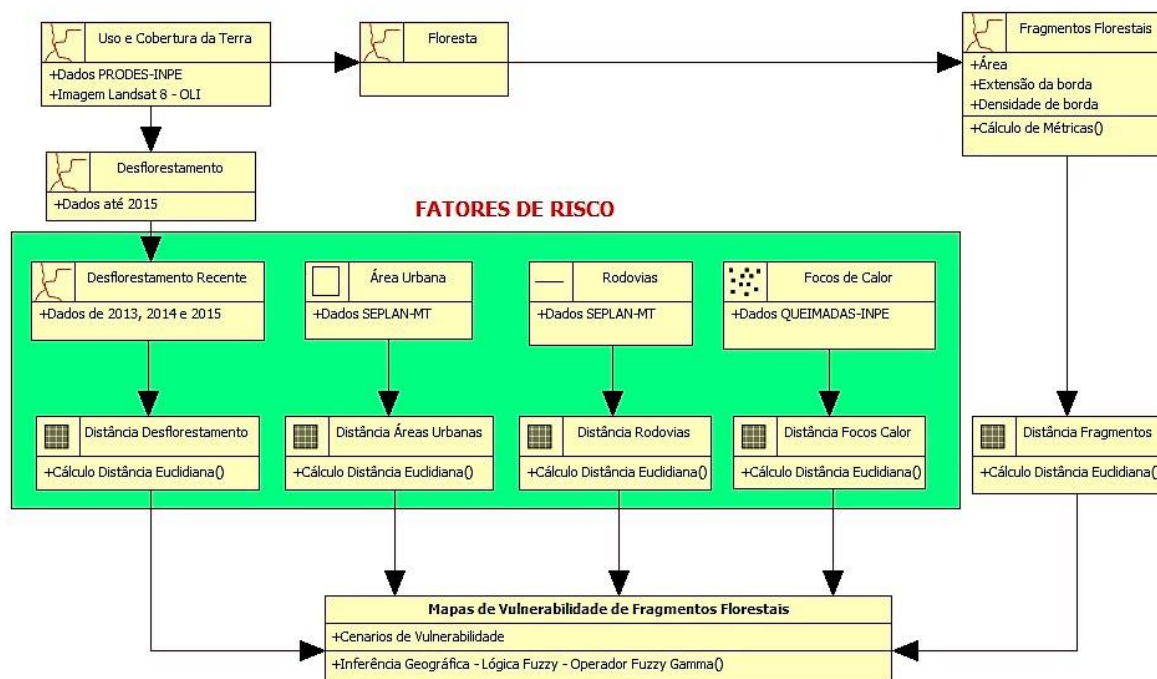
Uso e Cobertura da Terra
+Dados PRODES-INPE
+Imagem Landsat 8 - OLI

Floresta

Fragmentos Florestais
+Área
+Extensão da borda
+Densidade de borda
+Cálculo de Métricas()

Desflorestamento
+Dados até 2015

FATORES DE RISCO

Desflorestamento Recente
+Dados de 2013, 2014 e 2015

Área Urbana
+Dados SEPLAN-MT

Rodovias
+Dados SEPLAN-MT

Focos de Calor
+Dados QUEIMADAS-INPE

Distância Desflorestamento
+Cálculo Distância Euclidiana()

Distância Áreas Urbanas
+Cálculo Distância Euclidiana()

Distância Rodovias
+Cálculo Distância Euclidiana()

Distância Focos Calor
+Cálculo Distância Euclidiana()

Distância Fragmentos
+Cálculo Distância Euclidiana(

Mapas de Vulnerabilidade de Fragmentos Florestais
+Cenarios de Vulnerabilidade
+Inferência Geográfica - Lógica Fuzzy - Operador Fuzzy Gamma()